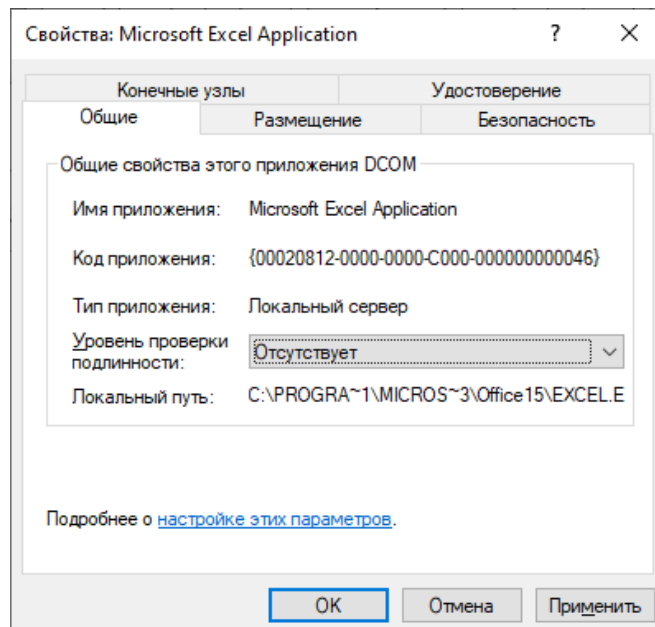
Свойства: Microsoft Excel Application ? ✕

Конечные узлы | Удостоверение
Общие | Размещение | Безопасность

Общие свойства этого приложения DCOM

Имя приложения: Microsoft Excel Application

Код приложения: {00020812-0000-0000-C000-000000000046}

Тип приложения: Локальный сервер

Уровень проверки подлинности: Отсутствует

Локальный путь: C:\PROGRA~1\MICROS~3\Office15\EXCEL.E

Подробнее о настройке этих параметров.

OK Отмена Применить